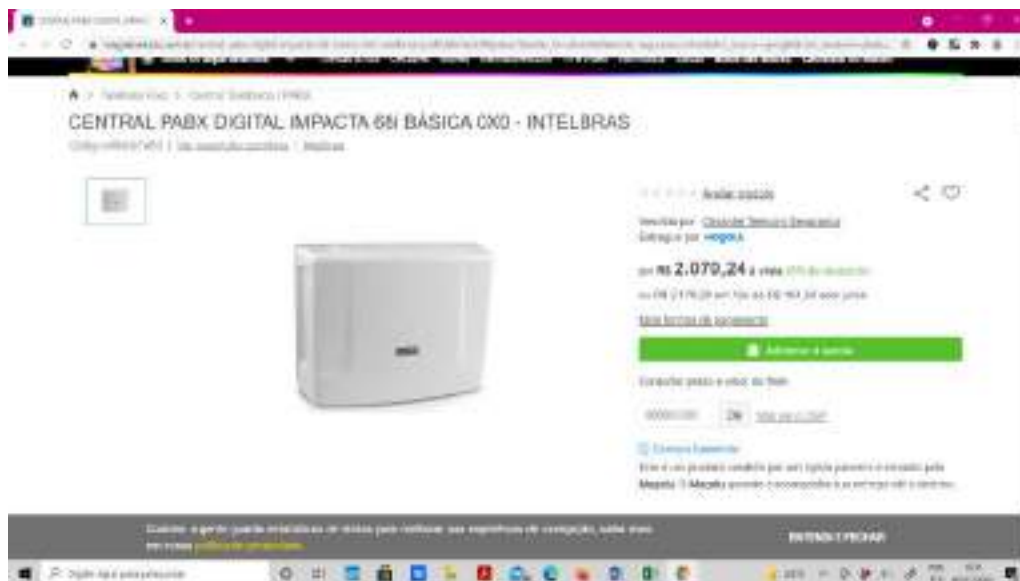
CENTRAL PABX DIGITAL IMPACTA 68 BÁSICA 0X0 - INTELBRAS

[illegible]

Avaliar produto

Vendido por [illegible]
Entregue por magalu

por R$ 2.070,24 à vista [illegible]

ou R$ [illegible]

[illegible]

Adicionar à sacola

Consultar prazo e valor do frete

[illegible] OK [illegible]

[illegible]

ENTENDI E FECHAR